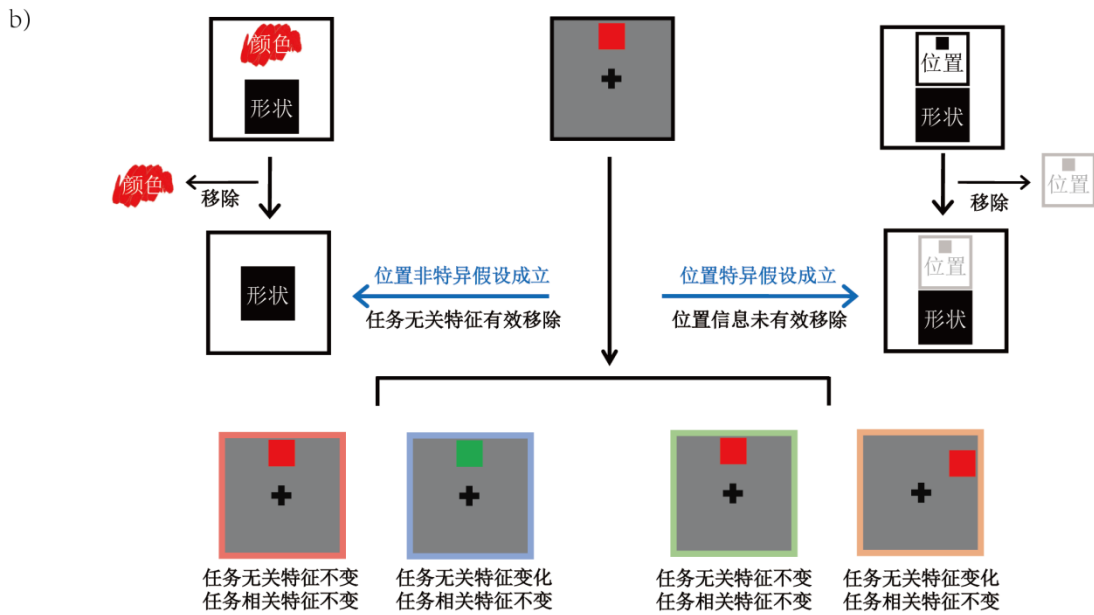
b)

颜色

形状

颜色

移除

形状

位置

形状

移除

位置

位置

形状

位置非特异假设成立

任务无关特征有效移除

位置特异假设成立

位置信息未有效移除

任务无关特征不变
任务相关特征不变

任务无关特征变化
任务相关特征不变

任务无关特征不变
任务相关特征不变

任务无关特征变化
任务相关特征不变